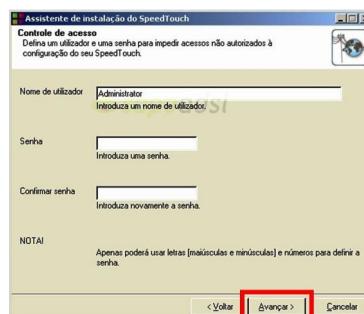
Assistente de instalação do SpeedTouch

Controle de acesso
Defina um utilizador e uma senha para impedir acessos não autorizados à configuração do seu SpeedTouch.

Nome de utilizador
Administrator
Introduza um nome de utilizador.

Senha
Introduza uma senha.

Confirmar senha
Introduza novamente a senha.

NOTA!
Apenas poderá usar letras (maiúsculas e minúsculas) e números para definir a senha.

< Voltar
Avançar >
Cancelar